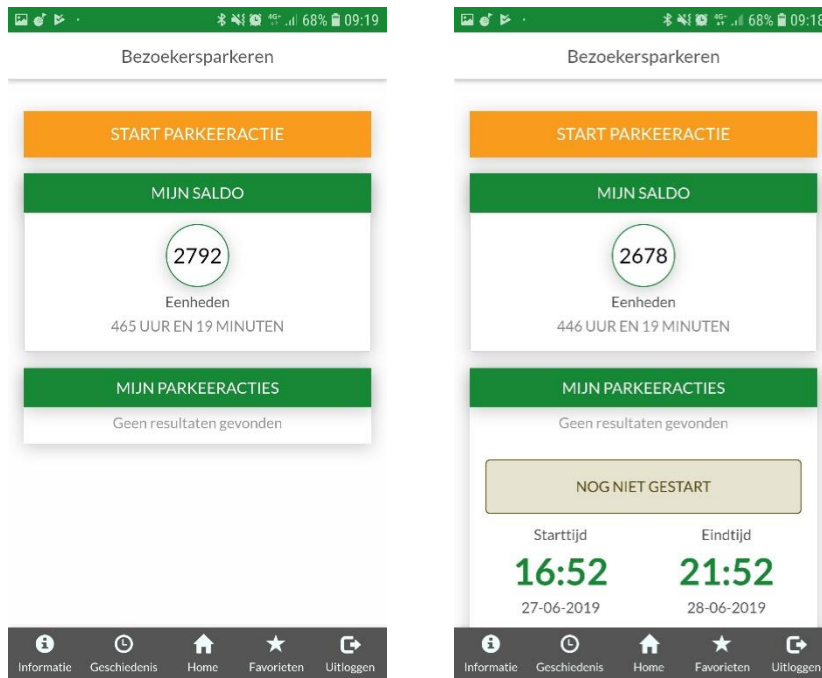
68% 09:19

Bezoekersparkeren

START PARKEERACTIE

MIJN SALDO

2792

Eenheden

465 UUR EN 19 MINUTEN

MIJN PARKEERACTIES

Geen resultaten gevonden

Informatie Geschiedenis Home Favorieten Uitloggen

68% 09:18

Bezoekersparkeren

START PARKEERACTIE

MIJN SALDO

2678

Eenheden

446 UUR EN 19 MINUTEN

MIJN PARKEERACTIES

Geen resultaten gevonden

NOG NIET GESTART

Starttijd

16:52

27-06-2019

Eindtijd

21:52

28-06-2019

Informatie Geschiedenis Home Favorieten Uitloggen